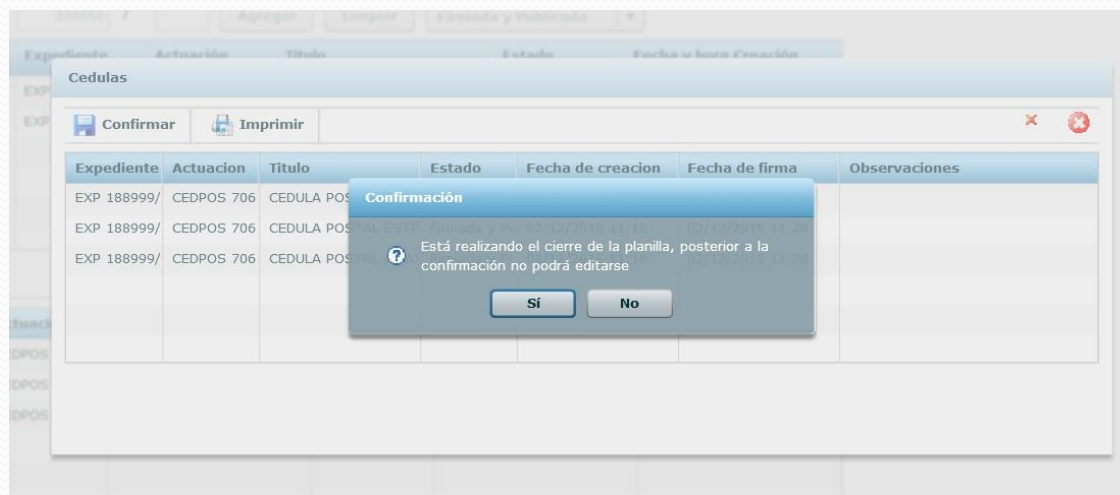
320814 / Agregar Limpiar Firmada y Publicada

Expediente Actuación Titulo Estado Fecha y hora Creación

EXP

EXP

Cedulas

Confirmar Imprimir

| Expediente | Actuacion | Titulo | Estado | Fecha de creacion | Fecha de firma | Observaciones |
|---|---|---|---|---|---|---|
| EXP 188999/ | CEDPOS 706 | CEDULA POS | | | | |
| EXP 188999/ | CEDPOS 706 | CEDULA POSTAL ESTR | Firmada y Pu | 02/12/2015 11:16 | 02/12/2015 11:20 | |
| EXP 188999/ | CEDPOS 706 | CEDULA POSTAL | | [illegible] | 02/12/2015 11:20 | |

Confirmación

Está realizando el cierre de la planilla, posterior a la confirmación no podrá editarse

Sí No

Actuaci

CEDPOS

CEDPOS

CEDPOS